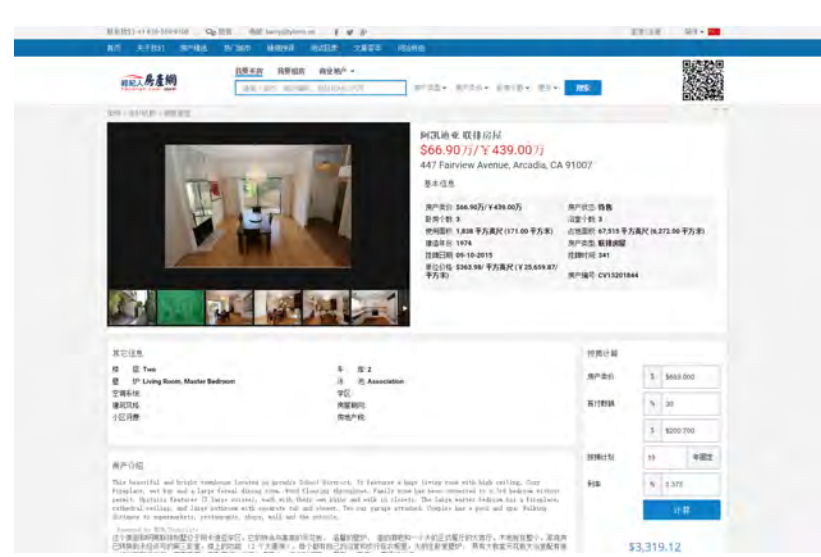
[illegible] | barry@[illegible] | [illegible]

首页 | 关于我们 | 房产精选 | 热门城市 | 精选学区 | 商业投资 | 文章百科 | 同心帮助

经纪人房产网

我要买房 | 我要租房 | 商业地产

搜索

首页 > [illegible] > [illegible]

阿凯迪亚 联排房屋
$66.90万/￥439.00万
447 Fairview Avenue, Arcadia, CA 91007

基本信息

房产售价: $66.90万/￥439.00万
房产状态: 待售
卧房个数: 3
浴室个数: 3
使用面积: 1,838 平方英尺 (171.00 平方米)
占地面积: 67,515 平方英尺 (6,272.00 平方米)
建造年份: 1974
房产类型: 联排房屋
挂牌日期: 09-10-2015
挂牌时间: 341
单位价格: $363.98/ 平方英尺 (￥25,659.87/平方米)
房产编号: CV15201844

其它信息
楼层: Two
车库: 2
壁炉: Living Room, Master Bedroom
泳池: Association
空调系统:
学区:
建筑风格:
房屋朝向:
小区名称:
房地产税:

房产介绍
This beautiful and bright townhouse located in Arcadia School District. It features a huge living room with high ceiling, Cozy fireplace, wet bar and a large formal dining room. Wood flooring throughout. Family room has been converted to a 3rd bedroom without permit. Upstairs features 2 large suites, each with their own sinks and walk in closets. The large master bedroom has a fireplace, cathedral ceiling, and large bathroom with separate tub and shower. Two car garage attached. Complex has a pool and spa. Walking distance to supermarkets, restaurants, shops, mall and the schools.
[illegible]

月供计算
房产总价 $ $669,000
首付款额 % 30
$ $200,700
贷款计划 15 年固定
利率 % 3.375
计算
$3,319.12